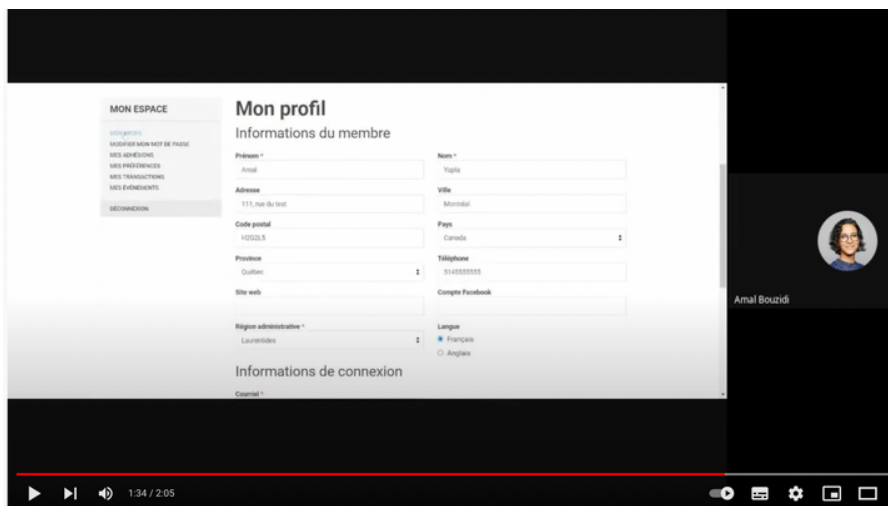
MON ESPACE

MON PROFIL
MODIFIER MON MOT DE PASSE
MES ADHÉSIONS
MES PRÉFÉRENCES
MES TRANSACTIONS
MES ÉVÉNEMENTS

DÉCONNEXION

Mon profil

Informations du membre

Prénom *
Amal

Nom *
Yapla

Adresse
111, rue du test

Ville
Montréal

Code postal
H2S2L5

Pays
Canada

Province
Québec

Téléphone
5145555555

Site web

Compte Facebook

Région administrative *
Laurentides

Langue
Français
Anglais

Informations de connexion

Courriel *

Amal Bouzidi

1:34 / 2:05